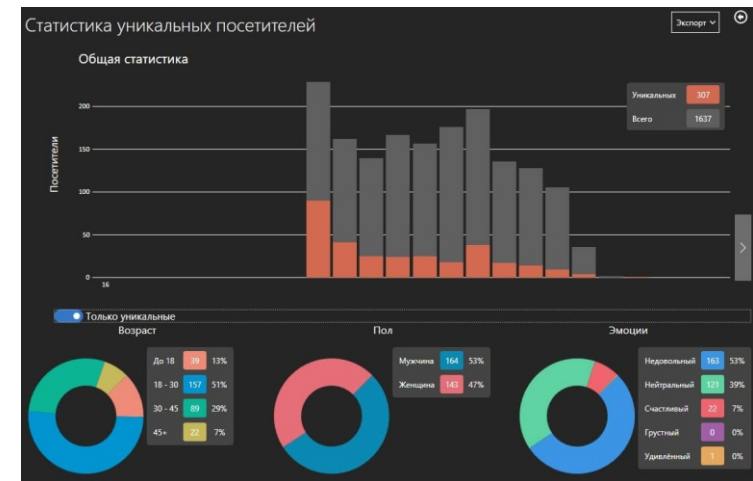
Статистика уникальных посетителей

Экспорт

Общая статистика

Уникальных 307
Всего 1637

Посетители

200
150
100
50
0
16

Только уникальные

Возраст

До 18 39 13%
18 - 30 157 51%
30 - 45 89 29%
45+ 22 7%

Пол

Мужчина 164 53%
Женщина 143 47%

Эмоции

Недовольный 163 53%
Нейтральный 121 39%
Счастливый 22 7%
Грустный 0 0%
Удивлённый 1 0%